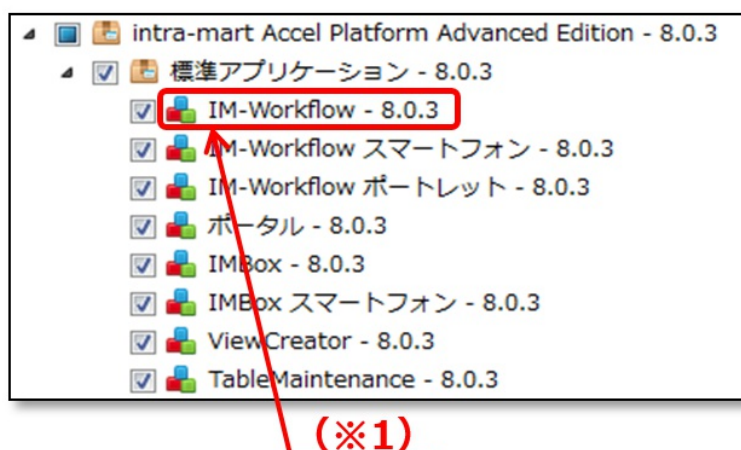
intra-mart Accel Platform Advanced Edition - 8.0.3
標準アプリケーション - 8.0.3
IM-Workflow - 8.0.3
IM-Workflow スマートフォン - 8.0.3
IM-Workflow ポートレット - 8.0.3
ポータル - 8.0.3
IMBox - 8.0.3
IMBox スマートフォン - 8.0.3
ViewCreator - 8.0.3
TableMaintenance - 8.0.3
(※1)